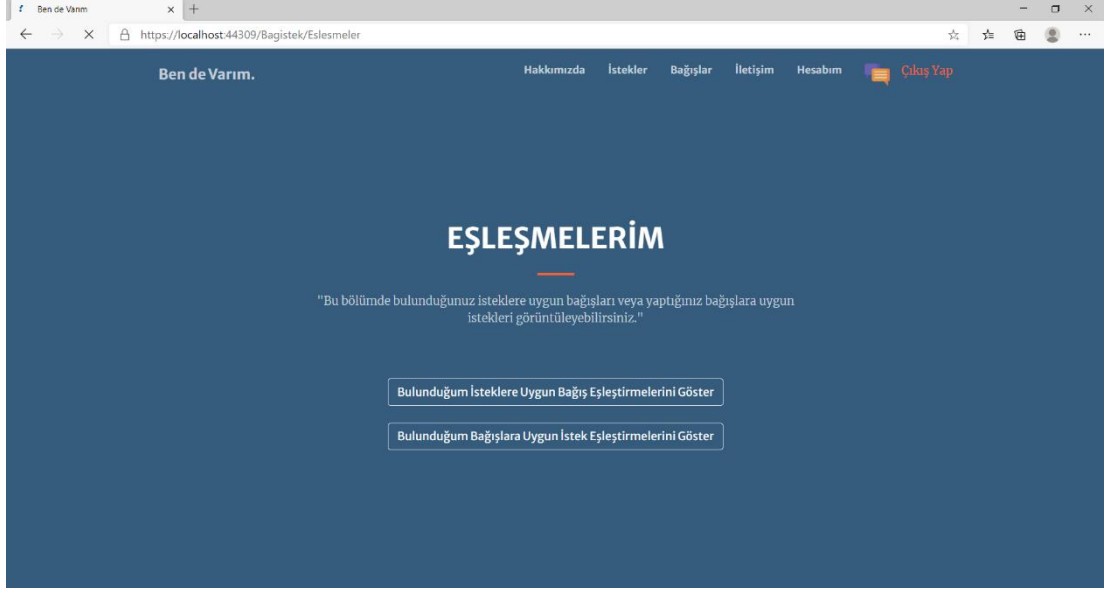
Ben de Varım

https://localhost:44309/Bagistek/Eslesmeler

Ben de Varım.

Hakkımızda İstekler Bağışlar İletişim Hesabım Çıkış Yap

EŞLEŞMELERİM

"Bu bölümde bulunduğunuz isteklere uygun bağışları veya yaptığınız bağışlara uygun istekleri görüntüleyebilirsiniz."

Bulunduğum İsteklere Uygun Bağış Eşleştirmelerini Göster

Bulunduğum Bağışlara Uygun İstek Eşleştirmelerini Göster